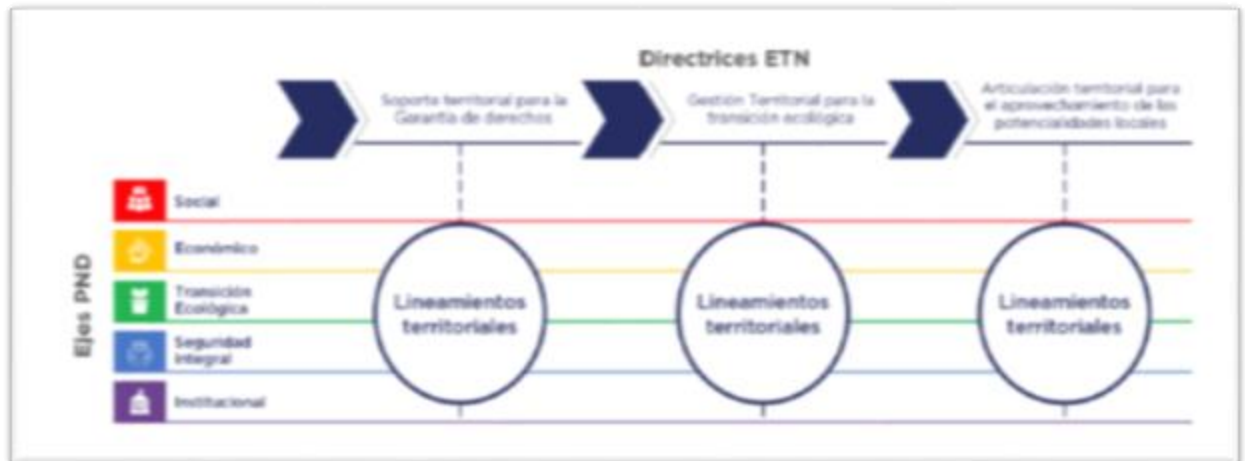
Directrices ETN

Soporte territorial para la Garantía de derechos

Gestión Territorial para la transición ecológica

Articulación territorial para el aprovechamiento de las potencialidades locales

Ejes PND

Social

Económico

Transición Ecológica

Seguridad Integral

Institucional

Lineamientos territoriales

Lineamientos territoriales

Lineamientos territoriales